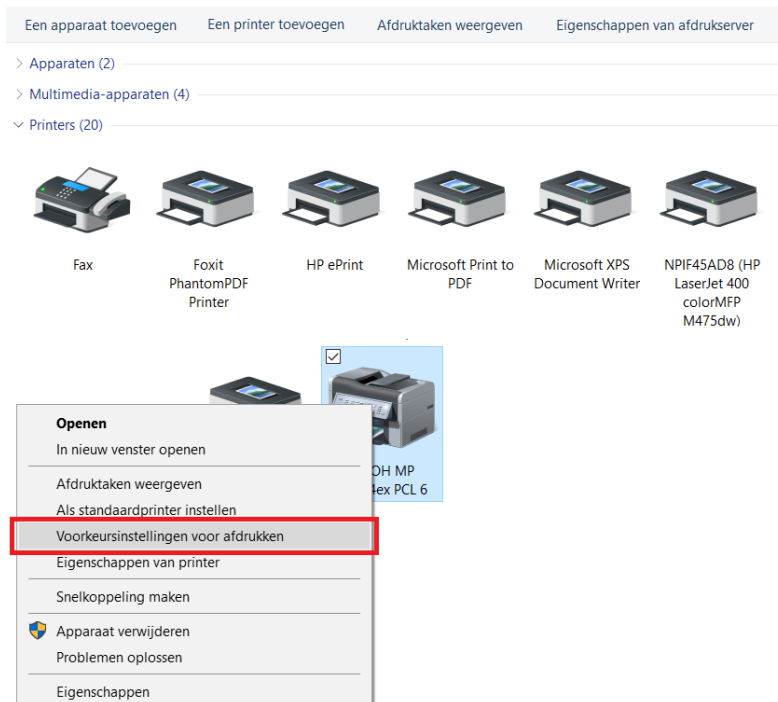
Een apparaat toevoegen Een printer toevoegen Afdruktaken weergeven Eigenschappen van afdrukserver

Apparaten (2)

Multimedia-apparaten (4)

Printers (20)

Fax

Foxit PhantomPDF Printer

HP ePrint

Microsoft Print to PDF

Microsoft XPS Document Writer

NPIF45AD8 (HP LaserJet 400 colorMFP M475dw)

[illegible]OH MP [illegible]4ex PCL 6

Openen
In nieuw venster openen
Afdruktaken weergeven
Als standaardprinter instellen
Voorkeursinstellingen voor afdrukken
Eigenschappen van printer
Snelkoppeling maken
Apparaat verwijderen
Problemen oplossen
Eigenschappen